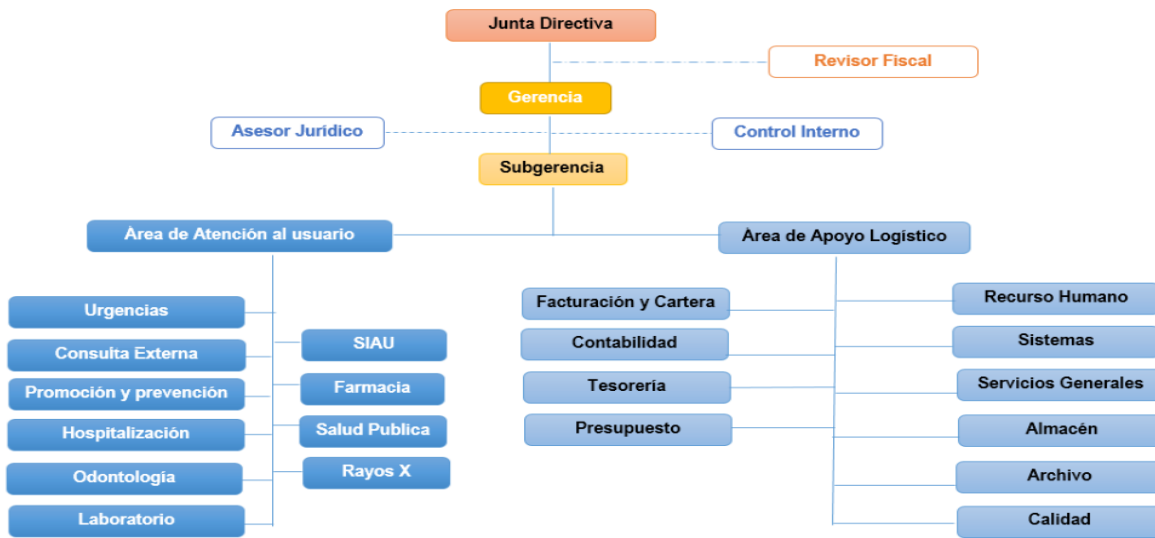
Junta Directiva

Revisor Fiscal

Gerencia

Asesor Jurídico

Control Interno

Subgerencia

Área de Atención al usuario

Área de Apoyo Logístico

Urgencias

Consulta Externa

Promoción y prevención

Hospitalización

Odontología

Laboratorio

SIAU

Farmacia

Salud Publica

Rayos X

Facturación y Cartera

Contabilidad

Tesorería

Presupuesto

Recurso Humano

Sistemas

Servicios Generales

Almacén

Archivo

Calidad